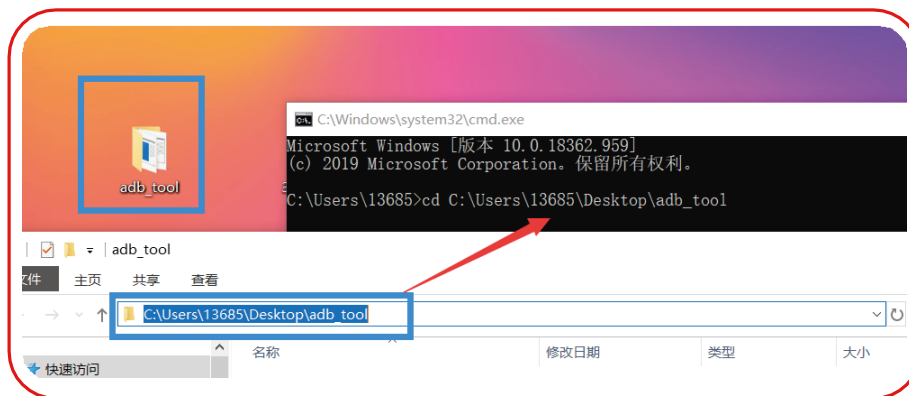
adb_tool

C:\Windows\system32\cmd.exe

Microsoft Windows [版本 10.0.18362.959]
(c) 2019 Microsoft Corporation。保留所有权利。

C:\Users\13685>cd C:\Users\13685\Desktop\adb_tool

adb_tool

文件 主页 共享 查看

C:\Users\13685\Desktop\adb_tool

快速访问

名称 修改日期 类型 大小